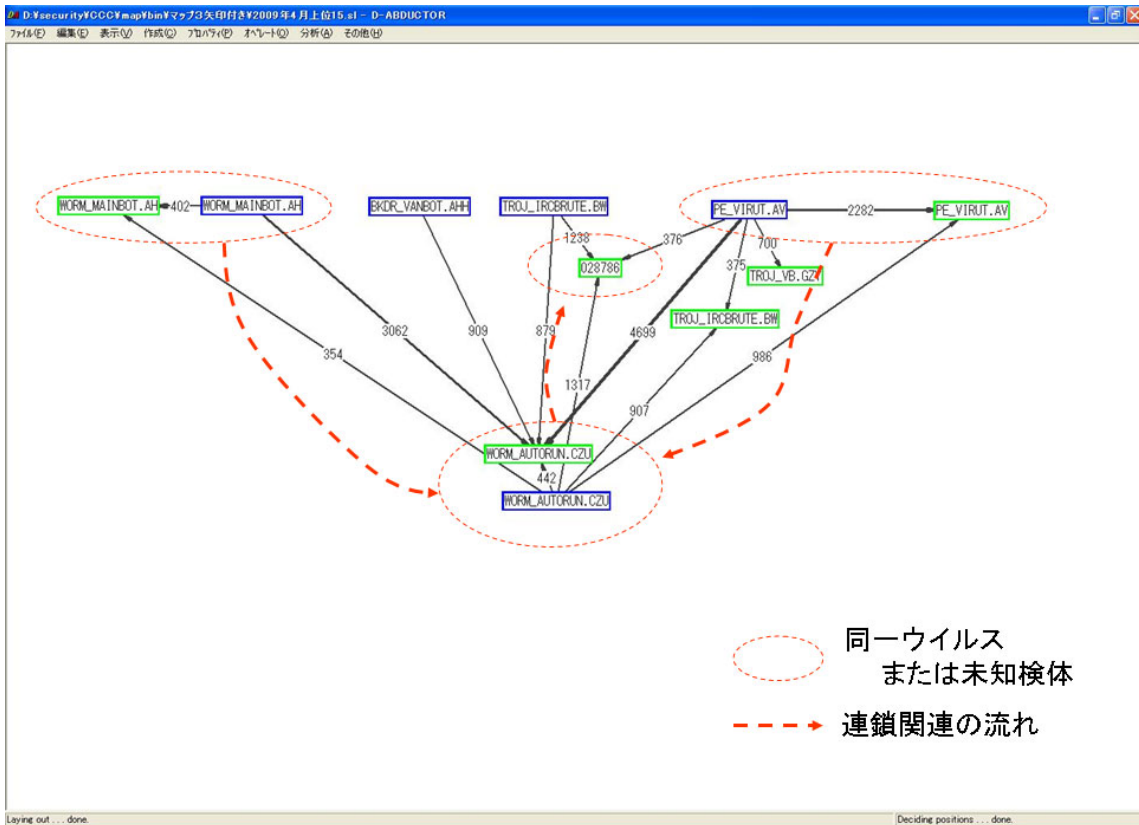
D:¥security¥CCC¥map¥bin¥マップ3矢印付き¥2009年4月上位15.sl - D-ABDUCTOR

ファイル(F) 編集(E) 表示(V) 作成(C) プロパティ(P) オペレート(O) 分析(A) その他(H)

WORM_MAINBOT.AH 402 WORM_MAINBOT.AH

BKDR_VANBOT.AHH

TROJ_IRCBRUTE.BW

PE_VIRUT.AV 2282 PE_VIRUT.AV

1238 376 700

028786

375 TROJ_VB.GZY

TROJ_IRCBRUTE.BW

354 3062 909 879 4699 986

1317

907

WORM_AUTORUN.CZU

442

WORM_AUTORUN.CZU

同一ウイルス
または未知検体

連鎖関連の流れ

Laying out . . . done.

Deciding positions . . . done.